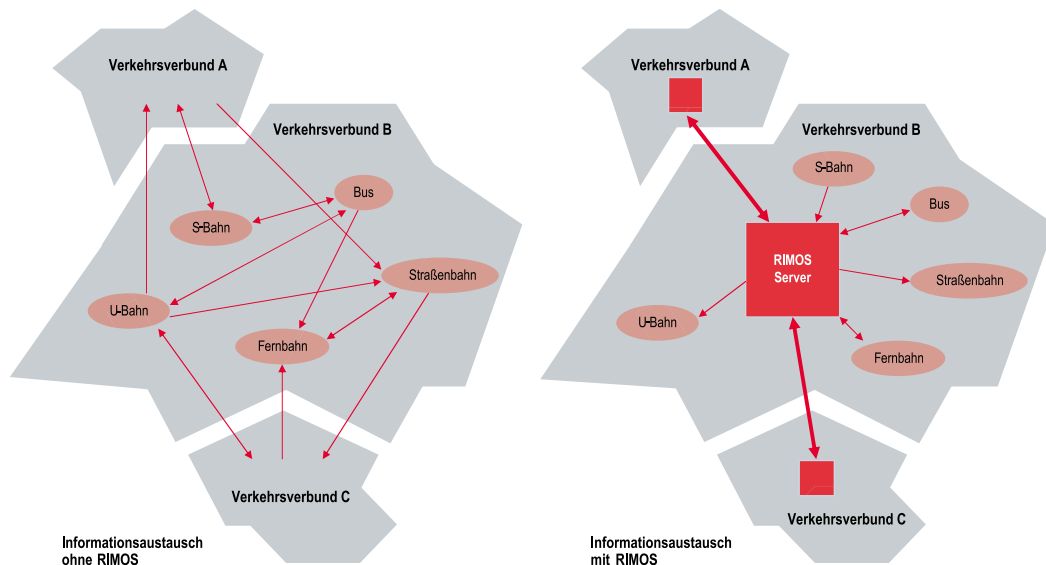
Verkehrsverbund A

Verkehrsverbund B

Bus

S-Bahn

Straßenbahn

U-Bahn

Fernbahn

Verkehrsverbund C

Informationsaustausch ohne RIMOS

Verkehrsverbund A

Verkehrsverbund B

S-Bahn

Bus

RIMOS Server

Straßenbahn

U-Bahn

Fernbahn

Verkehrsverbund C

Informationsaustausch mit RIMOS